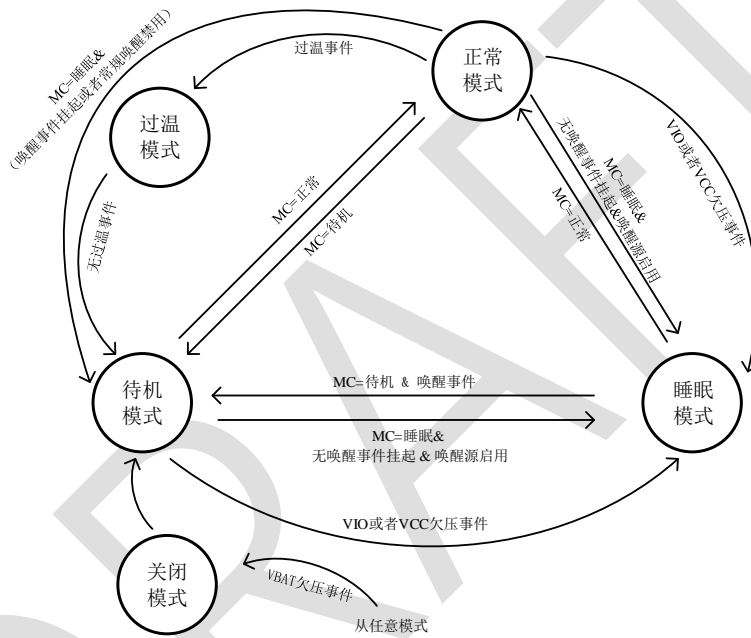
正常模式

过温模式

待机模式

睡眠模式

关闭模式

过温事件

MC=睡眠&（唤醒事件挂起或者常规唤醒禁用）

无过温事件

MC=正常

MC=待机

MC=睡眠&无唤醒事件挂起&唤醒源启用

MC=正常

VIO或者VCC欠压事件

MC=待机 & 唤醒事件

MC=睡眠&无唤醒事件挂起 & 唤醒源启用

VIO或者VCC欠压事件

VBAT欠压事件

从任意模式

DRAFT